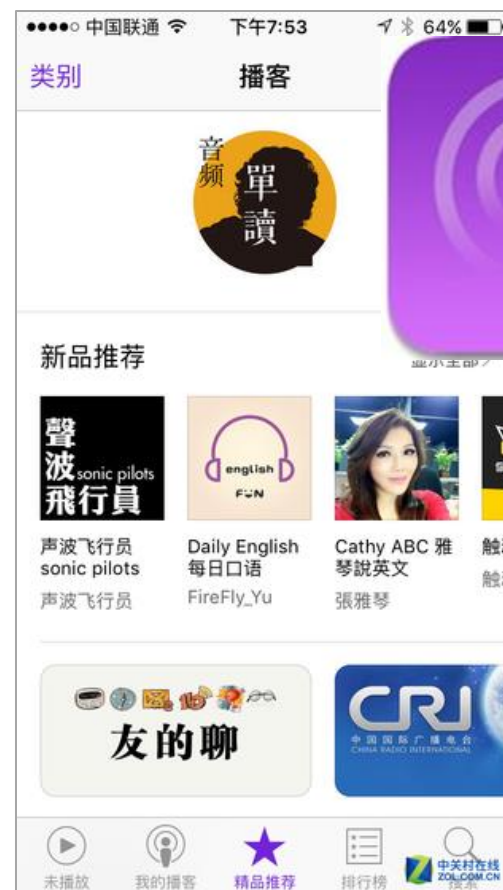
●●●●○ 中国联通 下午7:53 64%

类别 播客

音频 單讀

新品推荐

聲波 sonic pilots 飛行員

english FUN

声波飞行员 sonic pilots
声波飞行员

Daily English 每日口语
FireFly_Yu

Cathy ABC 雅琴說英文
張雅琴

友的聊

CRI 中国国际广播电台 CHINA RADIO INTERNATIONAL

未播放 我的播客 精品推荐 排行榜 搜索

中关村在线 ZOL.COM.CN